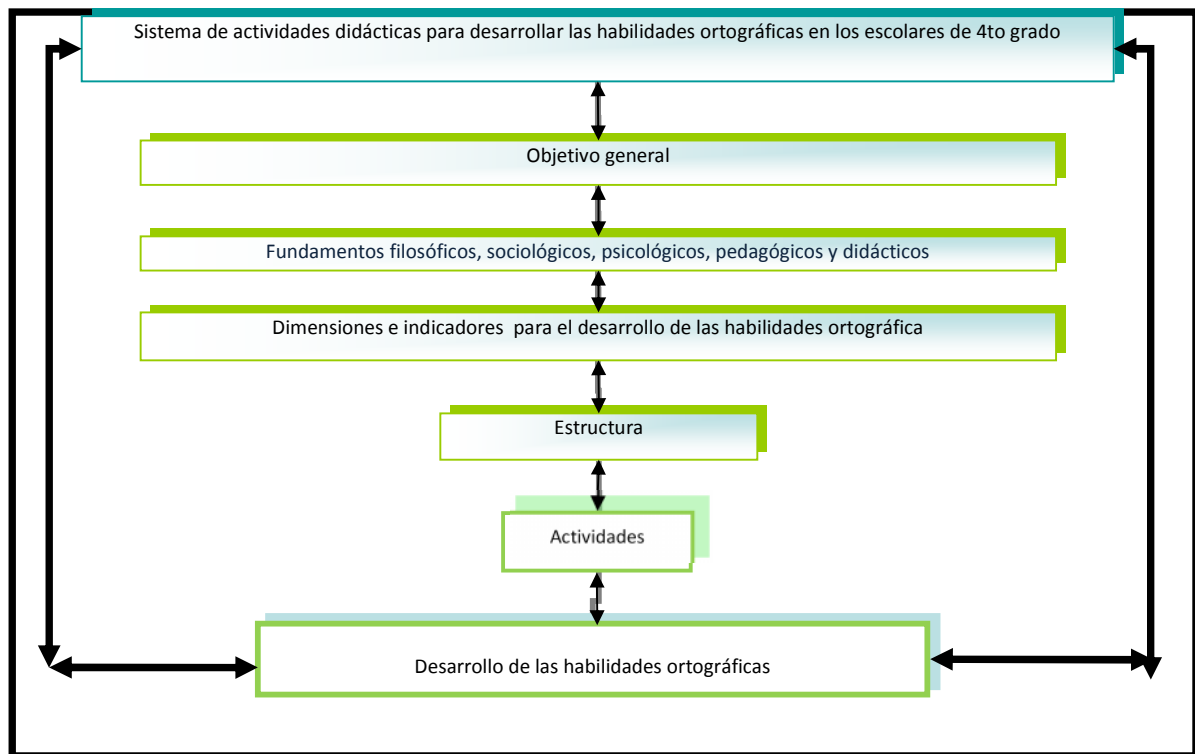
Sistema de actividades didácticas para desarrollar las habilidades ortográficas en los escolares de 4to grado

Objetivo general

Fundamentos filosóficos, sociológicos, psicológicos, pedagógicos y didácticos

Dimensiones e indicadores para el desarrollo de las habilidades ortográfica

Estructura

Actividades

Desarrollo de las habilidades ortográficas